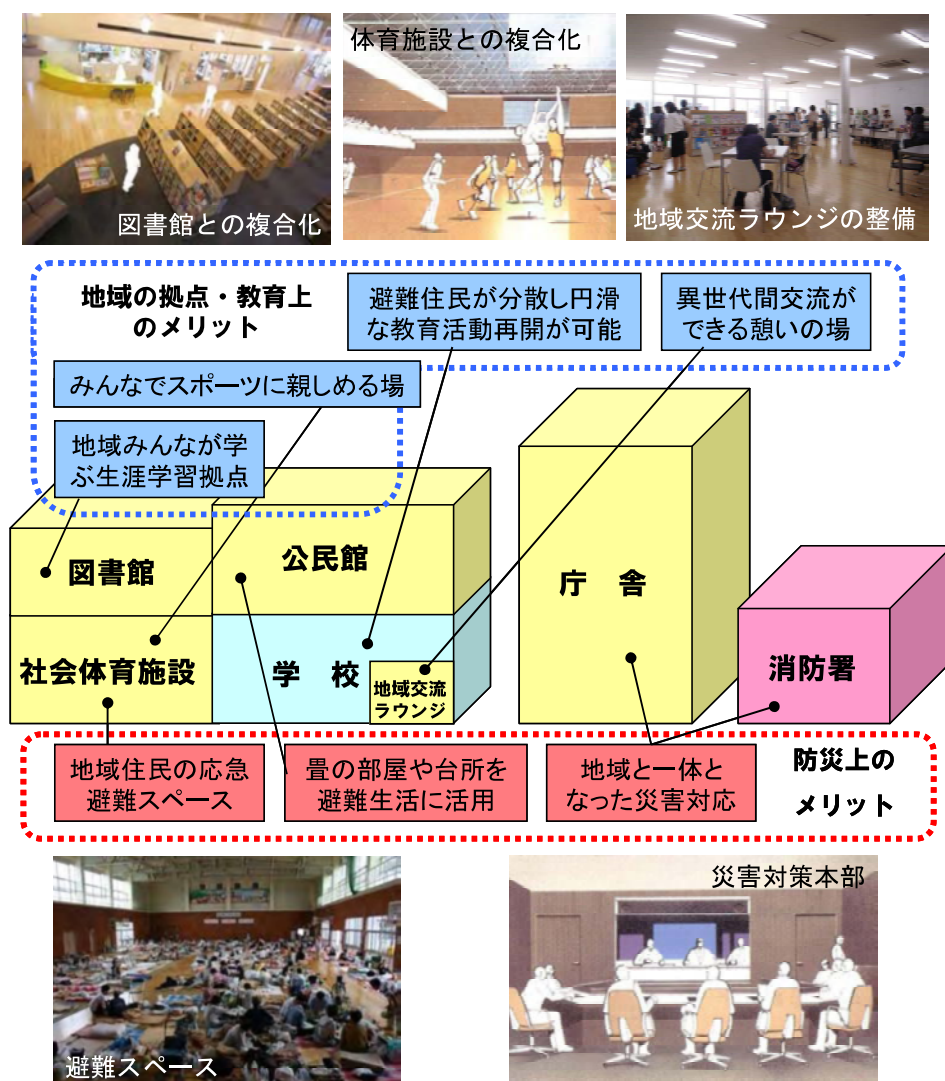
図書館との複合化

体育施設との複合化

地域交流ラウンジの整備

地域の拠点・教育上のメリット

避難住民が分散し円滑な教育活動再開が可能

異世代間交流ができる憩いの場

みんなでスポーツに親しめる場

地域みんなが学ぶ生涯学習拠点

図書館

公民館

庁　舎

社会体育施設

学　校

地域交流ラウンジ

消防署

地域住民の応急避難スペース

畳の部屋や台所を避難生活に活用

地域と一体となった災害対応

防災上のメリット

避難スペース

災害対策本部